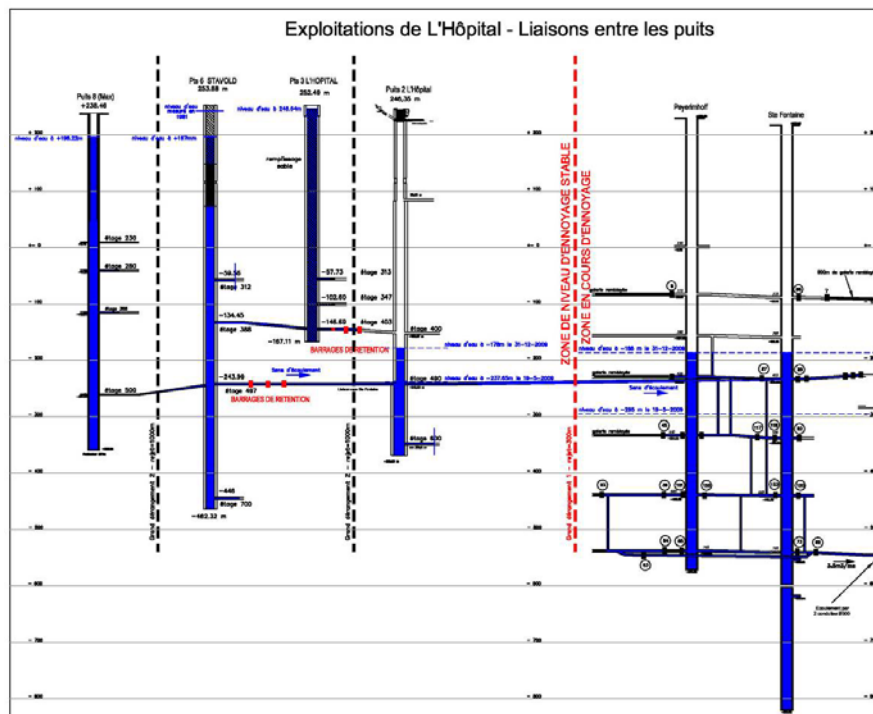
Exploitations de L'Hôpital - Liaisons entre les puits

Puits 8 (Max)
+238.46

Pts 6 STAVOLD
253.88 m

Pts 3 L'HOPITAL
252.49 m

Puits 2 L'Hôpital
246.35 m

Peyerimhoff

Ste Fontaine

niveau d'eau à +196.22m

niveau d'eau à +187mm

niveau d'eau à 248.84m

remplissage sable

étage 230

étage 260

étage 300

étage 500

-39.56

étage 312

-134.45

étage 388

-243.98

étage 497

-446

étage 700

-462.33 m

-57.73

-102.60

-148.60

-167.11 m

étage 213

étage 347

étage 403

étage 400

étage 490

étage 600

BARRAGES DE RETENTION

BARRAGES DE RETENTION

Sens d'écoulement

niveau d'eau à -178m le 21-12-2006

niveau d'eau à -227.60m le 19-5-2006

ZONE DE NIVEAU D'ENNOYAGE STABLE

ZONE EN COURS D'ENNOYAGE

niveau d'eau à -188 m le 21-12-2006

niveau d'eau à -288 m le 19-5-2006

Sens d'écoulement

Grand dérangement 2

Grand dérangement 1